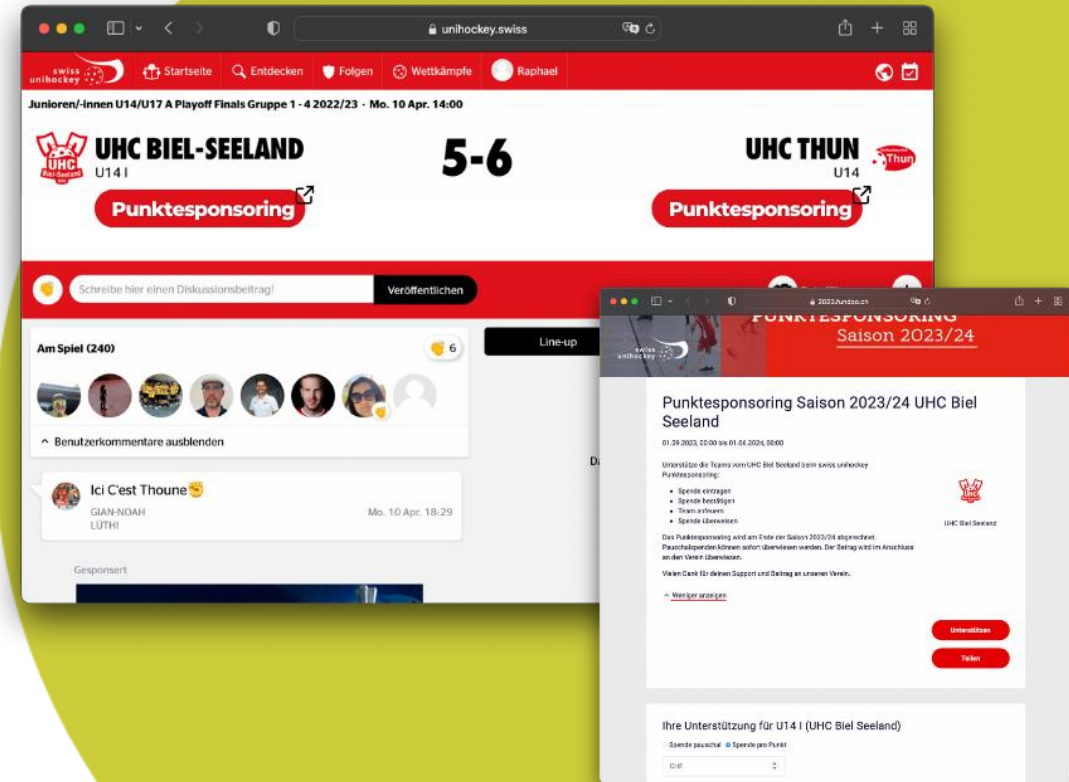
unihockey.swiss

swiss unihockey  Startseite  Entdecken  Folgen  Wettkämpfe  Raphael

Junioren/-innen U14/U17 A Playoff Finals Gruppe 1 - 4 2022/23 - Mo. 10 Apr. 14:00

UHC BIEL-SEELAND
U14 I

5-6

UHC THUN
U14

Punktesponsoring

Punktesponsoring

Schreibe hier einen Diskussionsbeitrag!  Veröffentlichen

Am Spiel (240)  6

Benutzerkommentare ausblenden

Ici C'est Thoune
GIAN-NOAH LÜTHI
Mo. 10 Apr. 18:29

Gesponsert

Line-up

2023.fundoo.ch

PUNKTESPONSORING
Saison 2023/24

swiss unihockey

Punktesponsoring Saison 2023/24 UHC Biel Seeland

01.09.2023, 00:00 bis 01.06.2024, 00:00

Unterstütze die Teams vom UHC Biel Seeland beim swiss unihockey Punktesponsoring:

- Spende eintragen
- Spende bestätigen
- Team anfeuern
- Spende überweisen

UHC Biel Seeland

Das Punktesponsoring wird am Ende der Saison 2023/24 abgerechnet. Pauschalspenden können sofort überwiesen werden. Der Betrag wird im Anschluss an den Verein überwiesen.

Vielen Dank für deinen Support und Beitrag an unseren Verein.

Weniger anzeigen

Unterstützen

Teilen

Ihre Unterstützung für U14 I (UHC Biel Seeland)

Spende pauschal  Spende pro Punkt

CHF